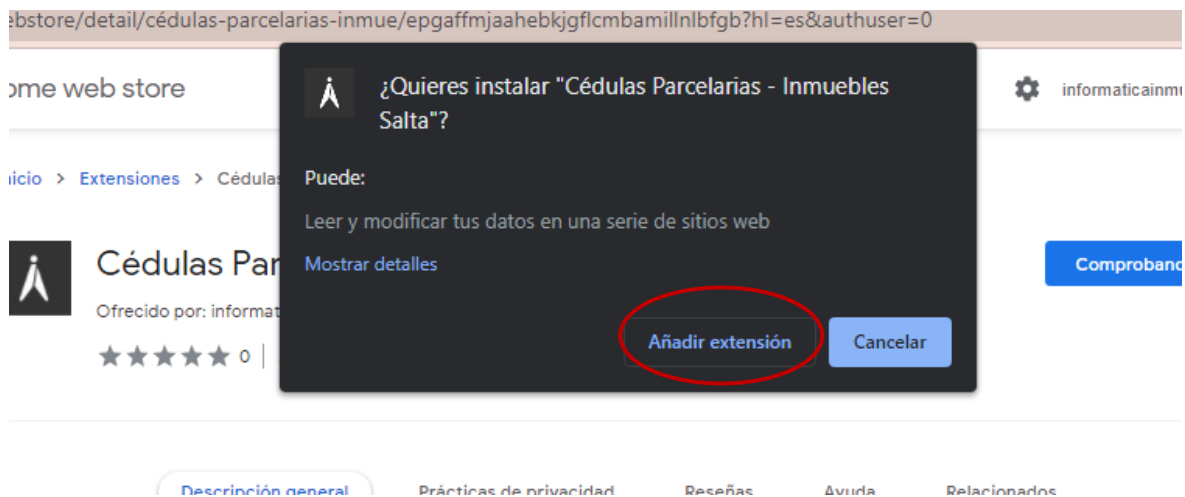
ebstore/detail/cédulas-parcelarias-inmue/epgaffmjaahebkjgflcmbamillnlbfgb?hl=es&authuser=0

ome web store

informaticainmu

icio > Extensiones > Cédulas

Cédulas Par

Ofrecido por: informat

★★★★★ 0 |

Comproband

¿Quieres instalar "Cédulas Parcelarias - Inmuebles Salta"?

Puede:

Leer y modificar tus datos en una serie de sitios web

Mostrar detalles

Añadir extensión

Cancelar

Descripción general

Prácticas de privacidad

Reseñas

Ayuda

Relacionados